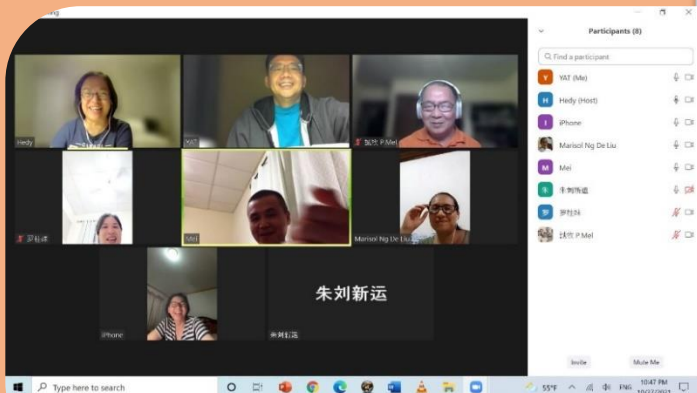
Participants (8)

Find a participant

YAT (Me)
Hedy (Host)
iPhone
Marisol Ng De Liu
Mei
朱刘新运
罗桂妹
钱欣 P.Mei

Hedy
YAT
钱欣 P.Mei
罗桂妹
Mei
Marisol Ng De Liu
iPhone
朱刘新运
朱刘新运

Invite
Mute Me

Type here to search
55°F
ENG
10:47 PM
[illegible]